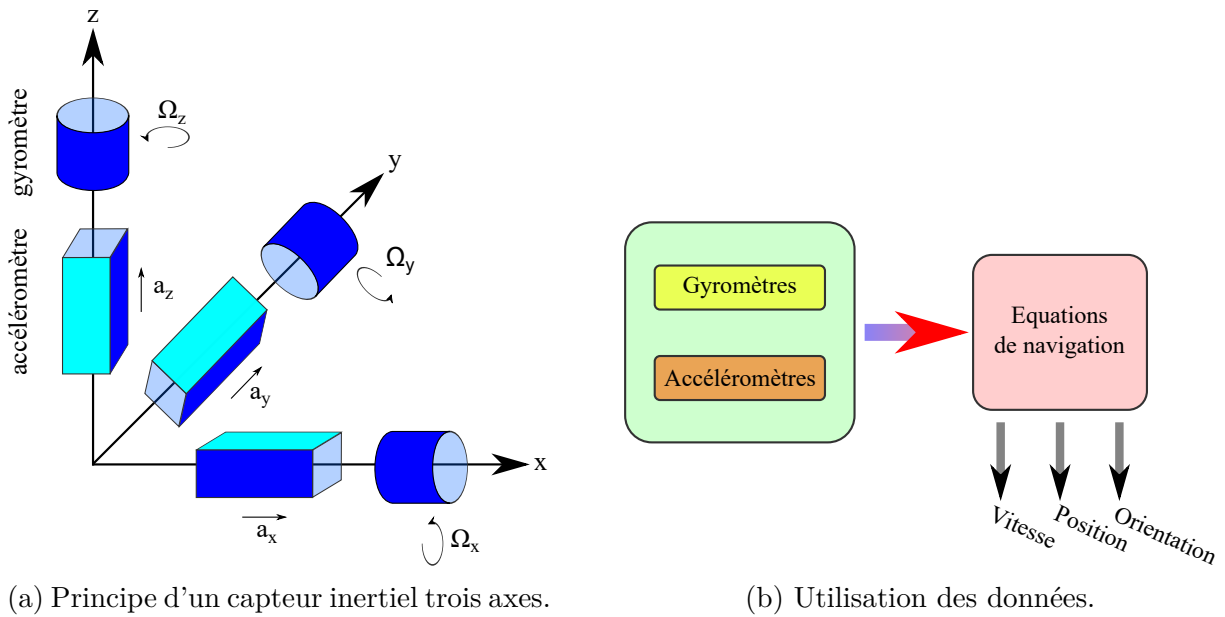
z

gyromètre

$\Omega_z$

y

accéléromètre

$a_z$

$\Omega_y$

$a_y$

x

$a_x$

$\Omega_x$

Gyromètres

Accéléromètres

Equations de navigation

Vitesse

Position

Orientation

(a) Principe d'un capteur inertiel trois axes.

(b) Utilisation des données.